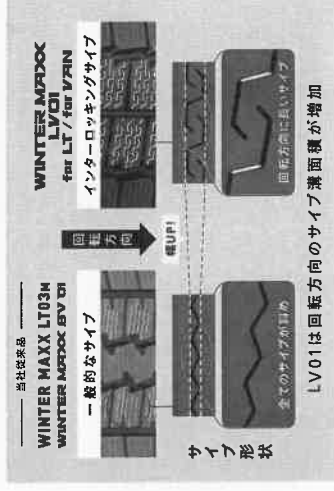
当社従来品
WINTER MAXX LT03M
WINTER MAXX SV01
一般的なサイプ

WINTER MAXX LV01 for LT / for VAN
インターロッキングサイプ

回転方向
幅UP!

サイプ形状

全てのサイプが斜め

回転方向に長いサイプ

LV01は回転方向のサイプ壁面積が増加